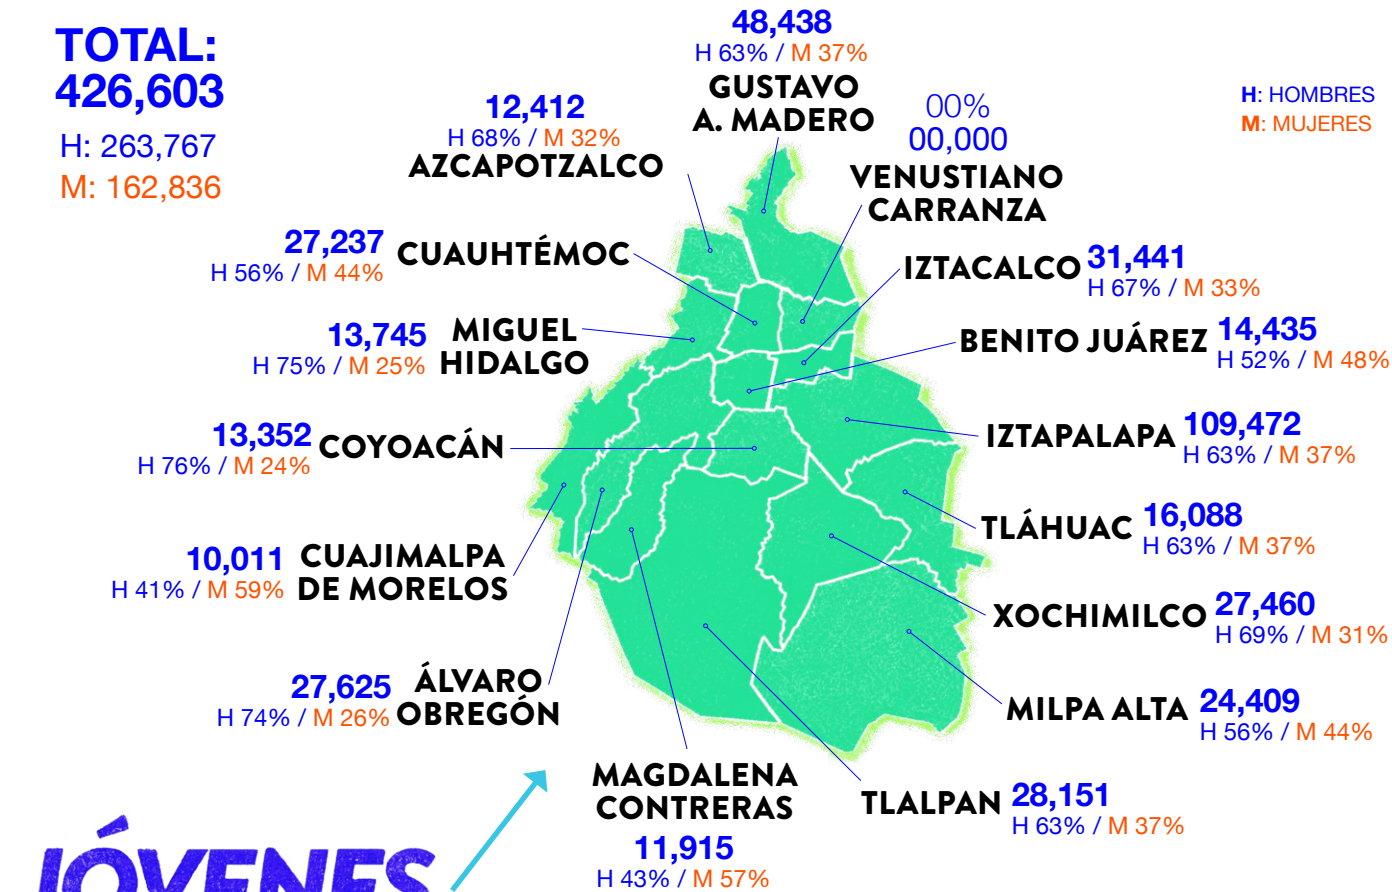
TOTAL:
426,603
H: 263,767
M: 162,836

48,438
H 63% / M 37%
GUSTAVO A. MADERO

H: HOMBRES
M: MUJERES

12,412
H 68% / M 32%
AZCAPOTZALCO

00%
00,000
VENUSTIANO CARRANZA

27,237
H 56% / M 44%
CUAUHTÉMOC

IZTACALCO
31,441
H 67% / M 33%

13,745
H 75% / M 25%
MIGUEL HIDALGO

BENITO JUÁREZ
14,435
H 52% / M 48%

13,352
H 76% / M 24%
COYOACÁN

IZTAPALAPA
109,472
H 63% / M 37%

TLÁHUAC
16,088
H 63% / M 37%

10,011
H 41% / M 59%
CUAJIMALPA DE MORELOS

XOCHIMILCO
27,460
H 69% / M 31%

27,625
H 74% / M 26%
ÁLVARO OBREGÓN

MILPA ALTA
24,409
H 56% / M 44%

MAGDALENA CONTRERAS
11,915
H 43% / M 57%

TLALPAN
28,151
H 63% / M 37%

JÓVENES